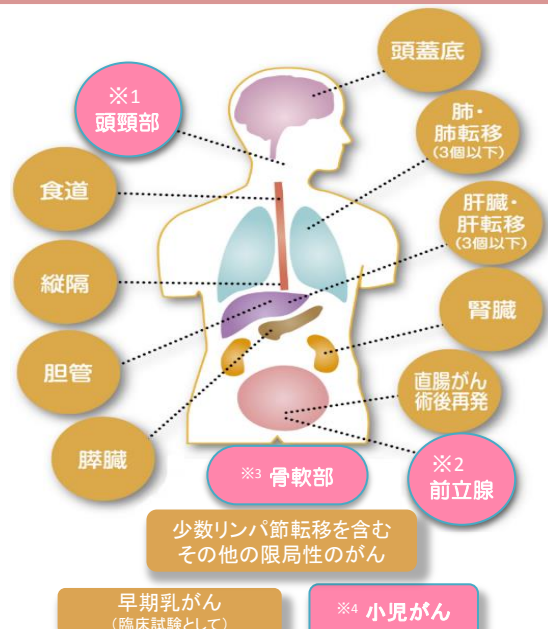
頭蓋底

※1
頭頸部

肺・
肺転移
（3個以下）

食道

肝臓・
肝転移
（3個以下）

縦隔

腎臓

胆管

直腸がん
術後再発

膵臓

※3 骨軟部

※2
前立腺

少数リンパ節転移を含む
その他の限局性のがん

早期乳がん
（臨床試験として）

※4 小児がん